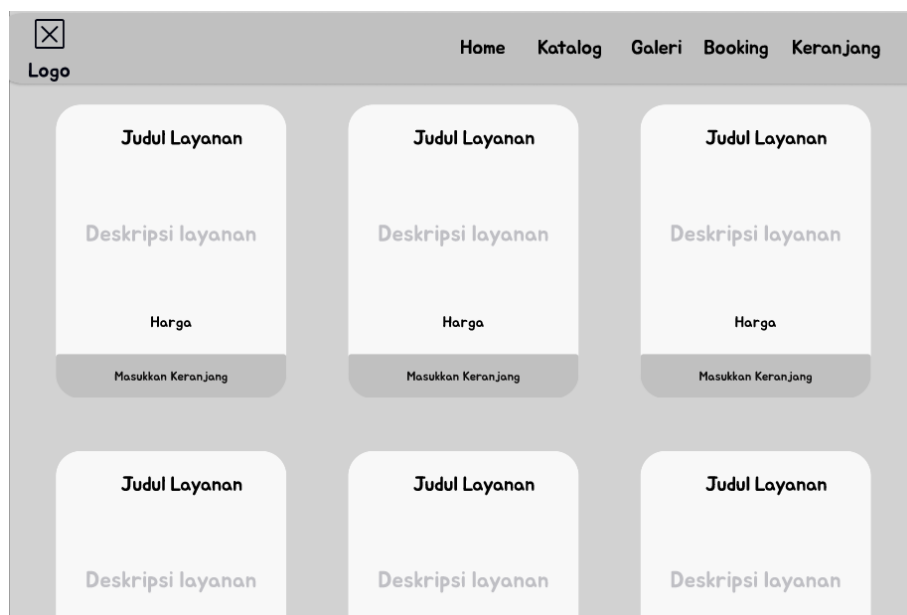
Logo

Home Katalog Galeri Booking Keranjang

Judul Layanan

Deskripsi layanan

Harga

Masukkan Keranjang

Judul Layanan

Deskripsi layanan

Harga

Masukkan Keranjang

Judul Layanan

Deskripsi layanan

Harga

Masukkan Keranjang

Judul Layanan

Deskripsi layanan

Judul Layanan

Deskripsi layanan

Judul Layanan

Deskripsi layanan